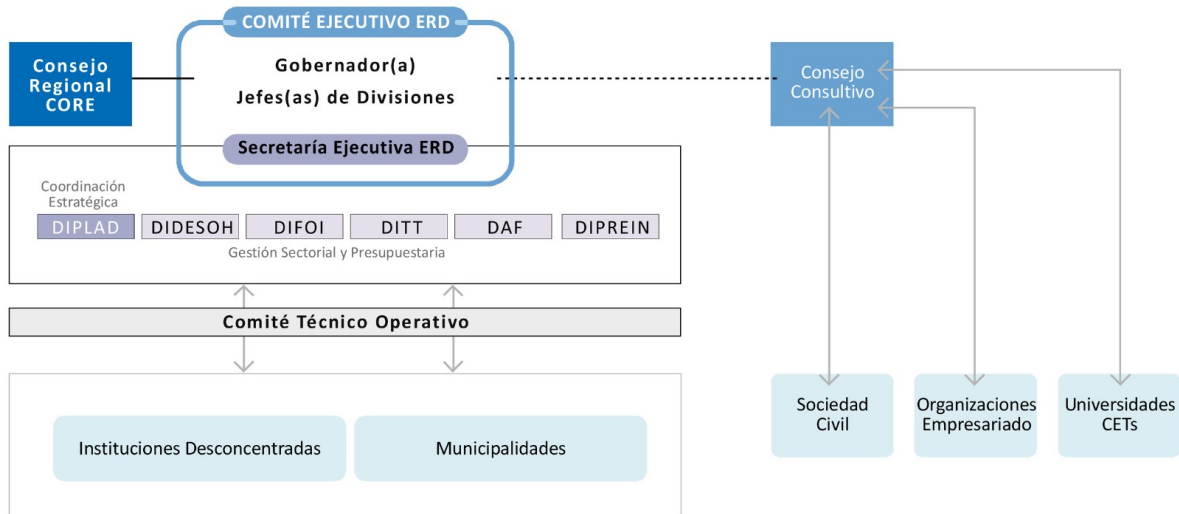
COMITÉ EJECUTIVO ERD

Consejo Regional CORE

Gobernador(a)
Jefes(as) de Divisiones

Secretaría Ejecutiva ERD

Consejo Consultivo

Coordinación Estratégica

DIPLAD
DIDESOH
DIFOI
DITT
DAF
DIPREIN

Gestión Sectorial y Presupuestaria

Comité Técnico Operativo

Instituciones Desconcentradas

Municipalidades

Sociedad Civil

Organizaciones Empresariado

Universidades CETs